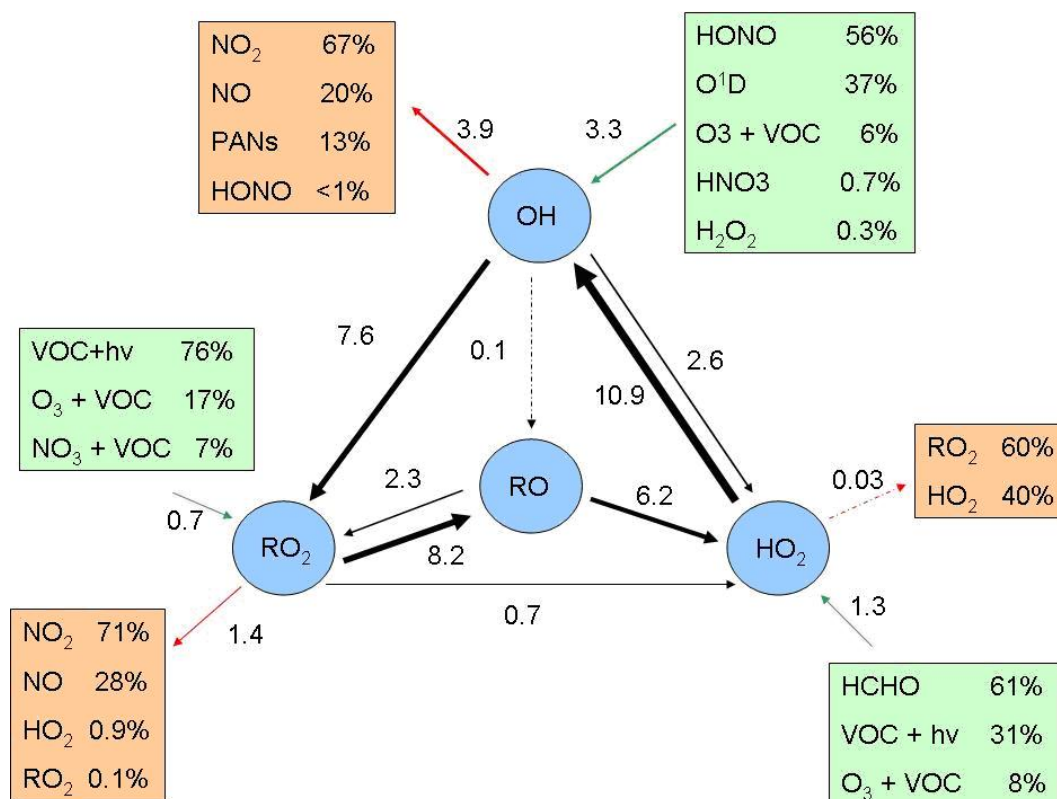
| $NO_2$ | 67% |
|---|---|
| NO | 20% |
| PANs | 13% |
| HONO | <1% |

3.9

3.3

| HONO | 56% |
|---|---|
| $O^1D$ | 37% |
| O3 + VOC | 6% |
| HNO3 | 0.7% |
| $H_2O_2$ | 0.3% |

OH

7.6

0.1

2.6

10.9

| VOC+hv | 76% |
|---|---|
| $O_3$ + VOC | 17% |
| $NO_3$ + VOC | 7% |

2.3

RO

6.2

0.03

| $RO_2$ | 60% |
|---|---|
| $HO_2$ | 40% |

0.7

$RO_2$

8.2

$HO_2$

0.7

1.3

1.4

| $NO_2$ | 71% |
|---|---|
| NO | 28% |
| $HO_2$ | 0.9% |
| $RO_2$ | 0.1% |

| HCHO | 61% |
|---|---|
| VOC + hv | 31% |
| $O_3$ + VOC | 8% |